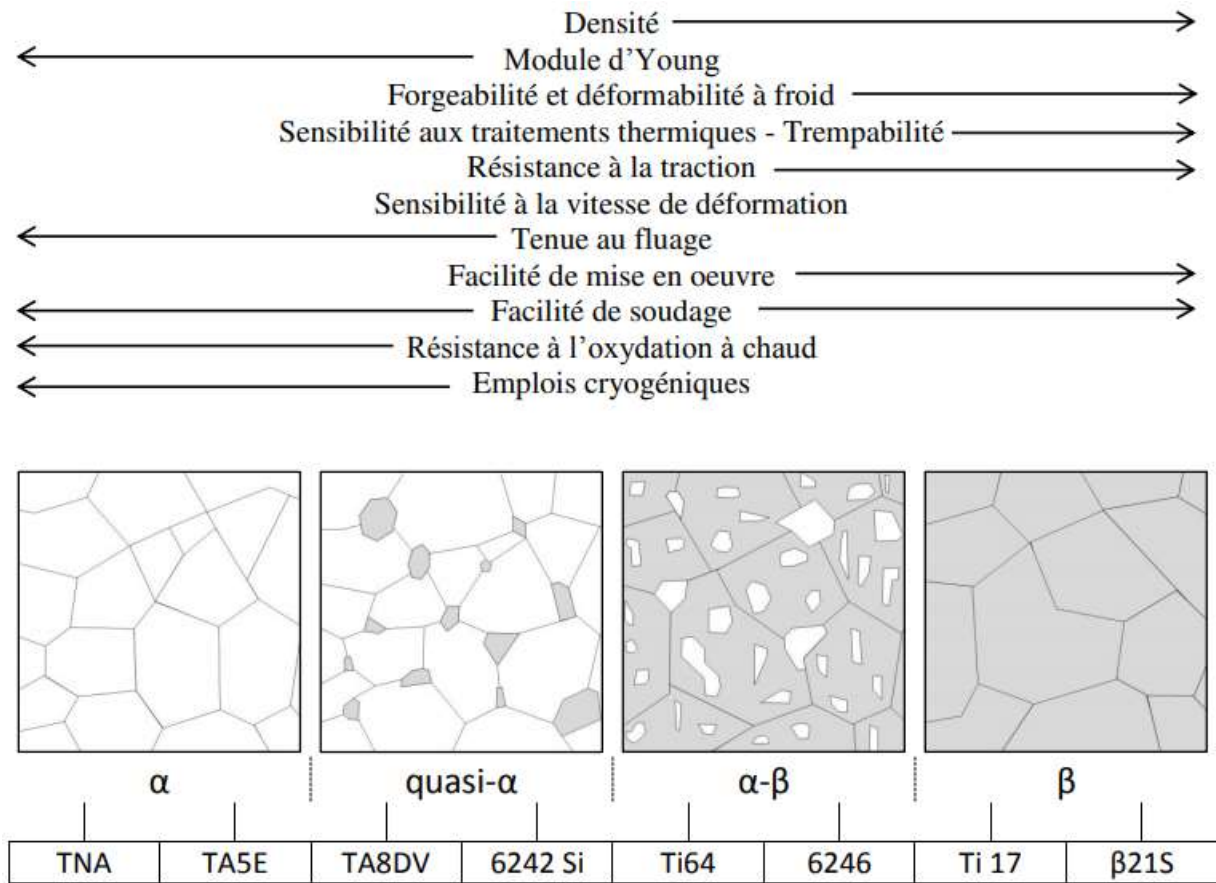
Densité
Module d'Young
Forgeabilité et déformabilité à froid
Sensibilité aux traitements thermiques - Trempabilité
Résistance à la traction
Sensibilité à la vitesse de déformation
Tenue au fluage
Facilité de mise en oeuvre
Facilité de soudage
Résistance à l'oxydation à chaud
Emplois cryogéniques

α
quasi-α
α-β
β

| TNA | TA5E | TA8DV | 6242 Si | Ti64 | 6246 | Ti 17 | β21S |
|---|---|---|---|---|---|---|---|